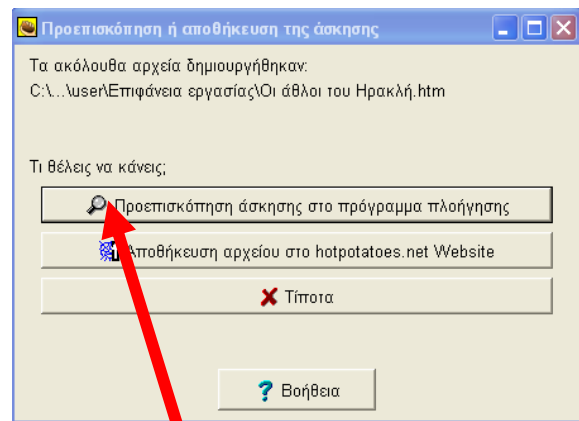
Προεπισκόπηση ή αποθήκευση της άσκησης

Τα ακόλουθα αρχεία δημιουργήθηκαν:
C:\...\user\Επιφάνεια εργασίας\Οι άθλοι του Ηρακλή.htm

Τι θέλεις να κάνεις;

Προεπισκόπηση άσκησης στο πρόγραμμα πλοήγησης

Αποθήκευση αρχείου στο hotpotatoes.net Website

Τίποτα

Βοήθεια